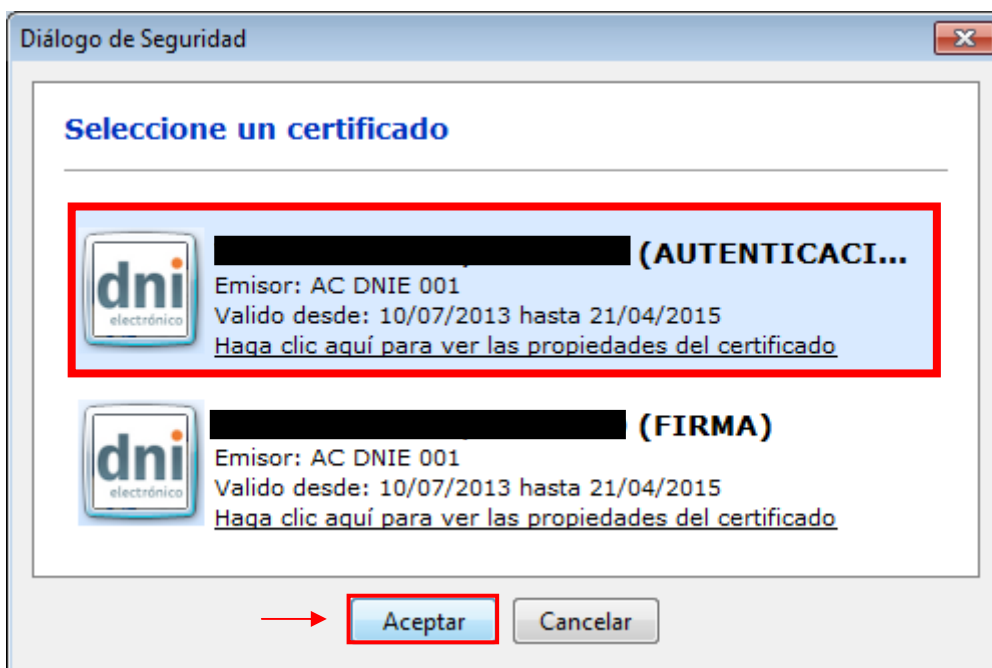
Diálogo de Seguridad

Seleccione un certificado

dni electrónico

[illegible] (AUTENTICACI...
Emisor: AC DNIE 001
Valido desde: 10/07/2013 hasta 21/04/2015
Haga clic aquí para ver las propiedades del certificado

dni electrónico

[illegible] (FIRMA)
Emisor: AC DNIE 001
Valido desde: 10/07/2013 hasta 21/04/2015
Haga clic aquí para ver las propiedades del certificado

Aceptar
Cancelar